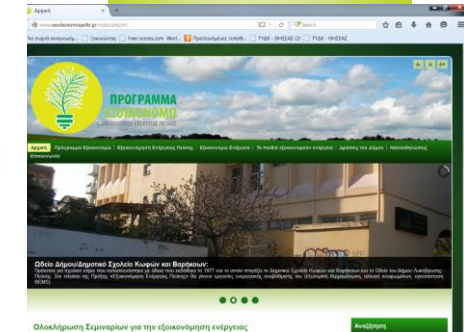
Αρχική
www.exoikonomisi-fb.gr/index.php/el/
Search
Πιο συχνά επισκεπτόμ... Ξεκινώντας Free-scores.com - Worl... Προτεινόμενες τοποθ... ΤΥΔΚ - ΘΗΒΑΙΚΑΣ (2) ΤΥΔΚ - ΘΗΒΑΙΚΑΣ

ΠΡΟΓΡΑΜΜΑ ΕΞΟΙΚΟΝΟΜΩ
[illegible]

A- A A+

Αρχική | Πρόγραμμα Εξοικονομώ | Εξοικονόμηση Ενέργειας Πόλεως | Εξοικονόμηση Ενέργειας | Τα παιδιά εξοικονομούν ενέργεια | Δράσεις του Δήμου | Ανακοινώσεις | Επικοινωνία

Ωδείο Δήμου/Δημοτικό Σχολείο Κυφών και Βορβίκων:
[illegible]

Ολοκλήρωση Σεμιναρίων για την εξοικονόμηση ενέργειας

Αναζήτηση